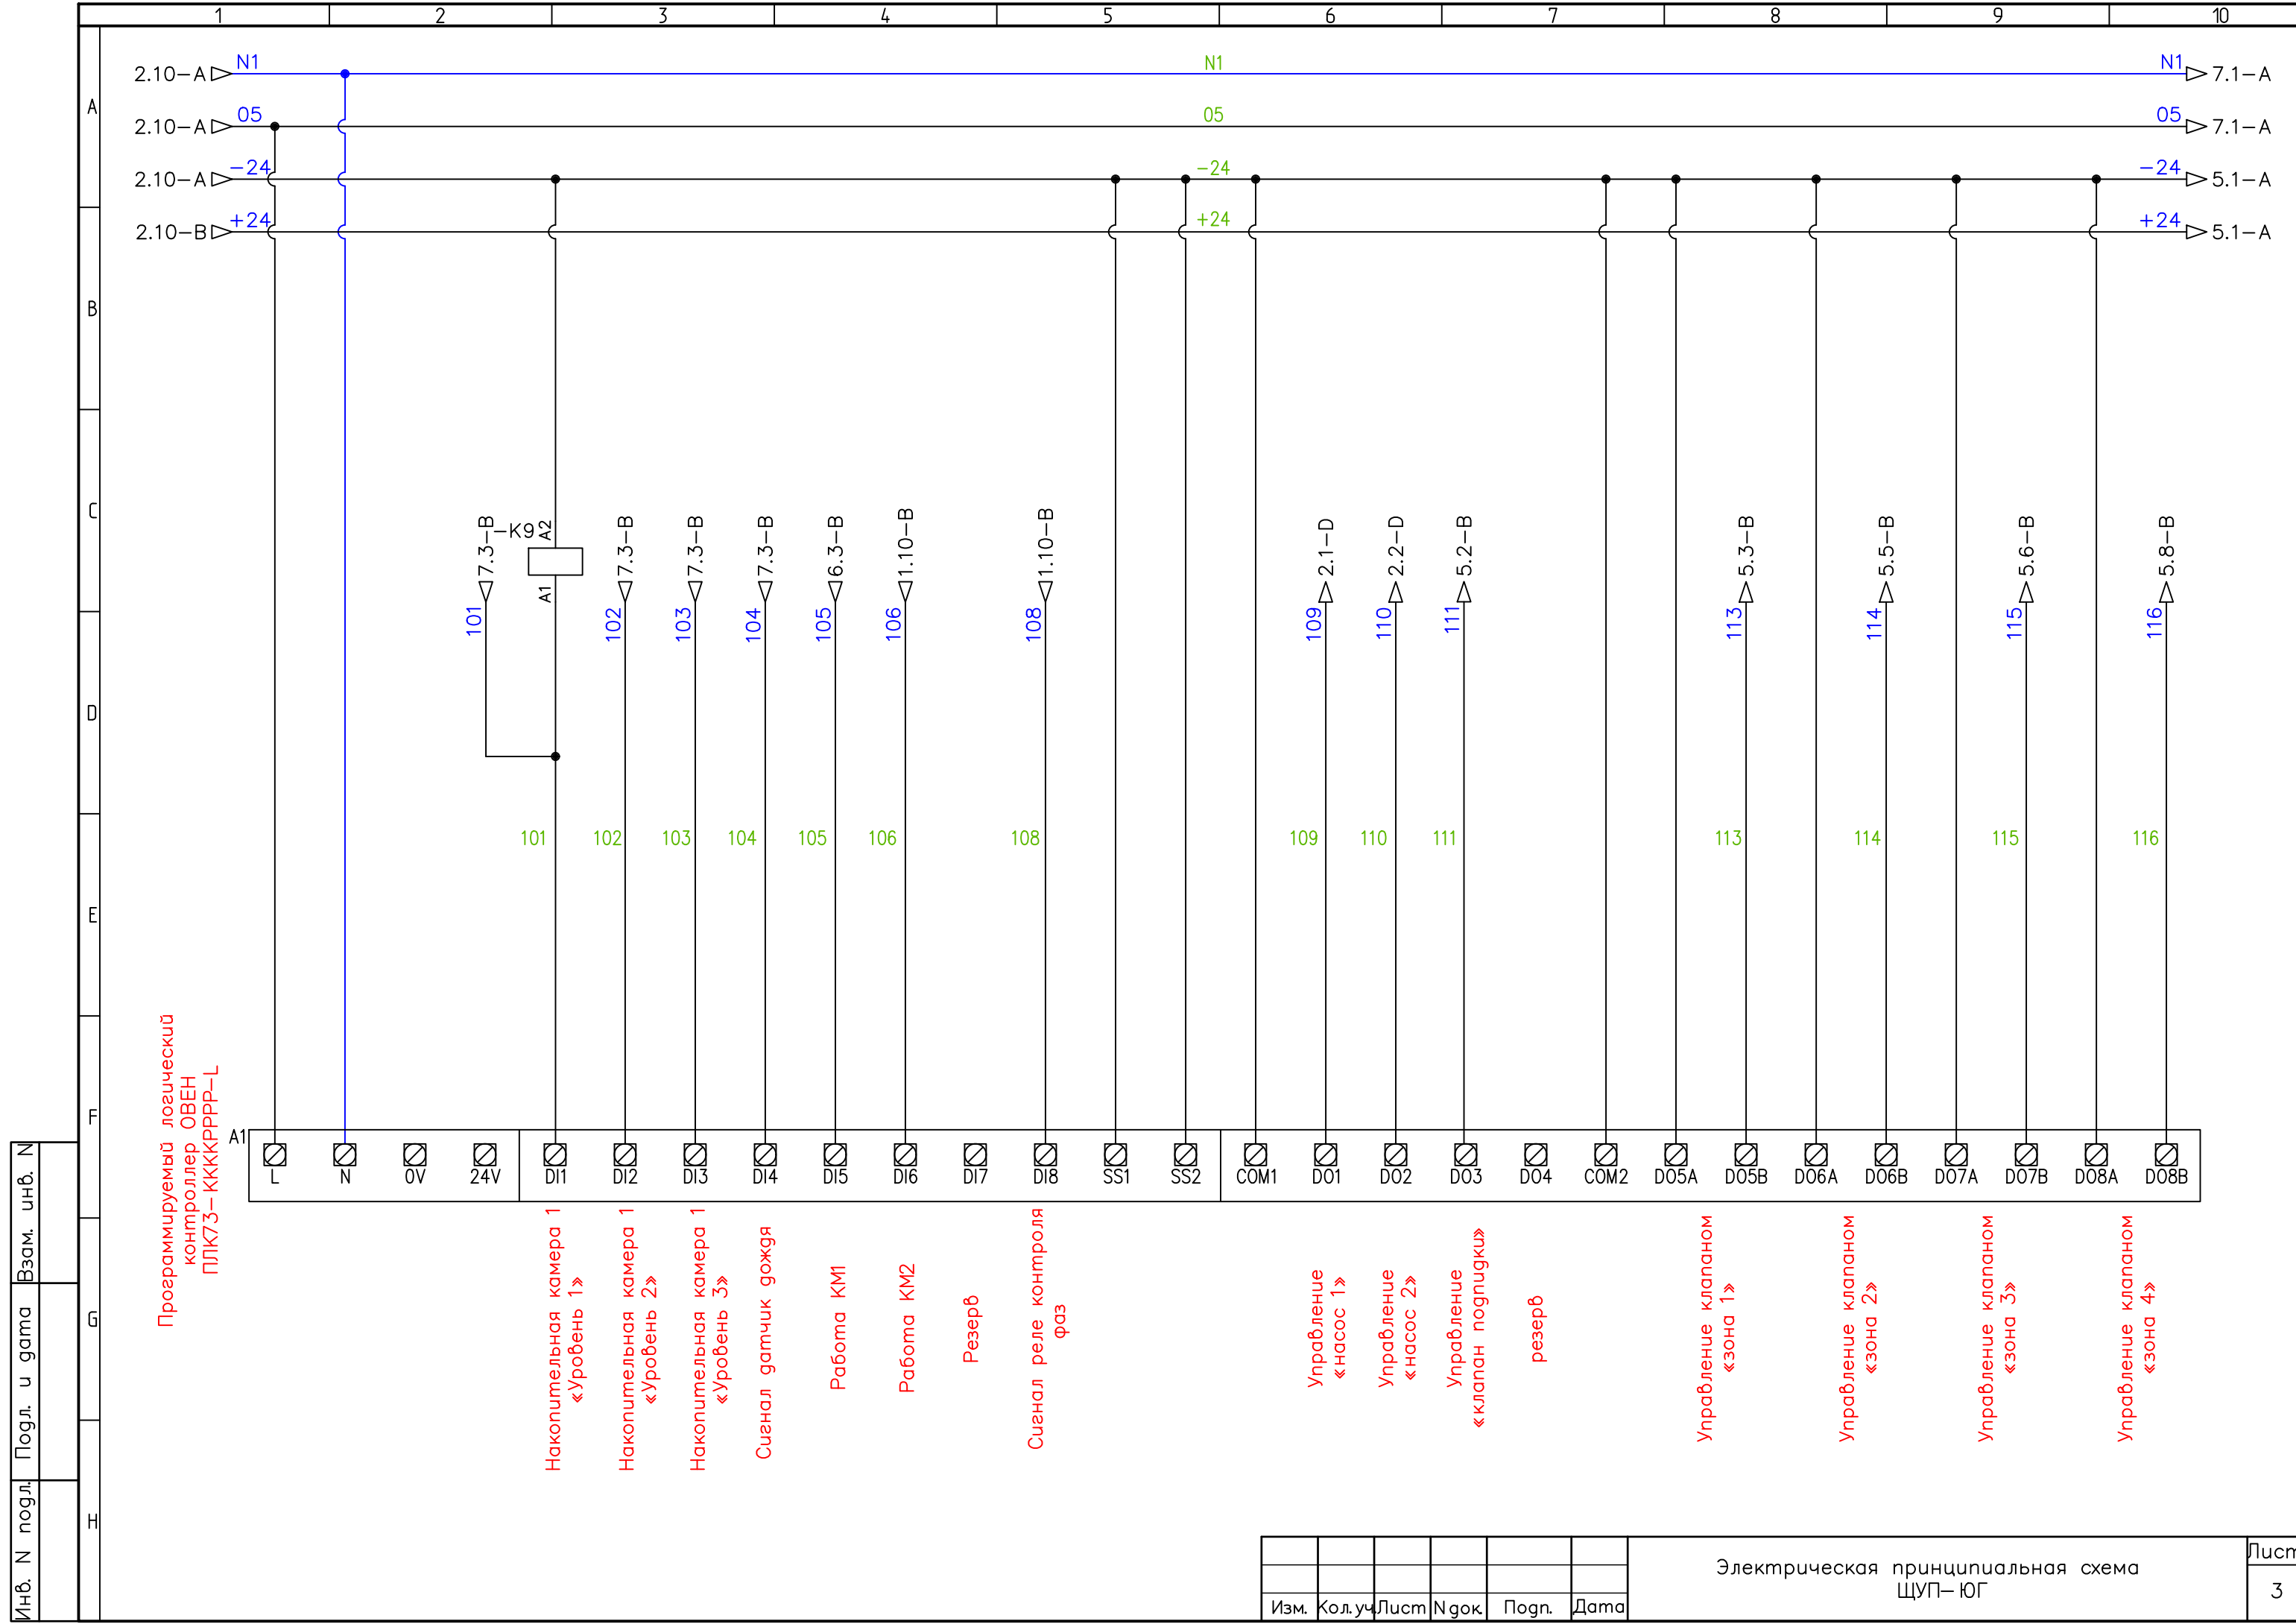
1 2 3 4 5 6 7 8 9 10

A B C D E F G H

2.10–A N1 N1 N1 7.1–A
2.10–A 05 05 05 7.1–A
2.10–A –24 –24 –24 5.1–A
2.10–B +24 +24 +24 5.1–A

7.3–B 101
–K9 A2 A1
7.3–B 102
7.3–B 103
7.3–B 104
6.3–B 105
1.10–B 106
1.10–B 108
2.1–D 109
2.2–D 110
5.2–B 111
5.3–B 113
5.5–B 114
5.6–B 115
5.8–B 116

101 102 103 104 105 106 108 109 110 111 113 114 115 116

A1
L N 0V 24V DI1 DI2 DI3 DI4 DI5 DI6 DI7 DI8 SS1 SS2 COM1 DO1 DO2 DO3 DO4 COM2 DO5A DO5B DO6A DO6B DO7A DO7B DO8A DO8B

Программируемый логический контроллер ОВЕН ПЛК73–КККKРРРР–L

Накопительная камера 1 «Уровень 1»
Накопительная камера 1 «Уровень 2»
Накопительная камера 1 «Уровень 3»
Сигнал датчик дождя
Работа КМ1
Работа КМ2
Резерв
Сигнал реле контроля фаз
Управление «насос 1»
Управление «насос 2»
Управление «клапан подпидки»
резерв
Управление клапаном «зона 1»
Управление клапаном «зона 2»
Управление клапаном «зона 3»
Управление клапаном «зона 4»

Взам. инв. N
Подп. и дата
Инв. N подл.

Изм. Кол.уч Лист N док. Подп. Дата
Электрическая принципиальная схема
ЩУП– ЮГ
Лист
3